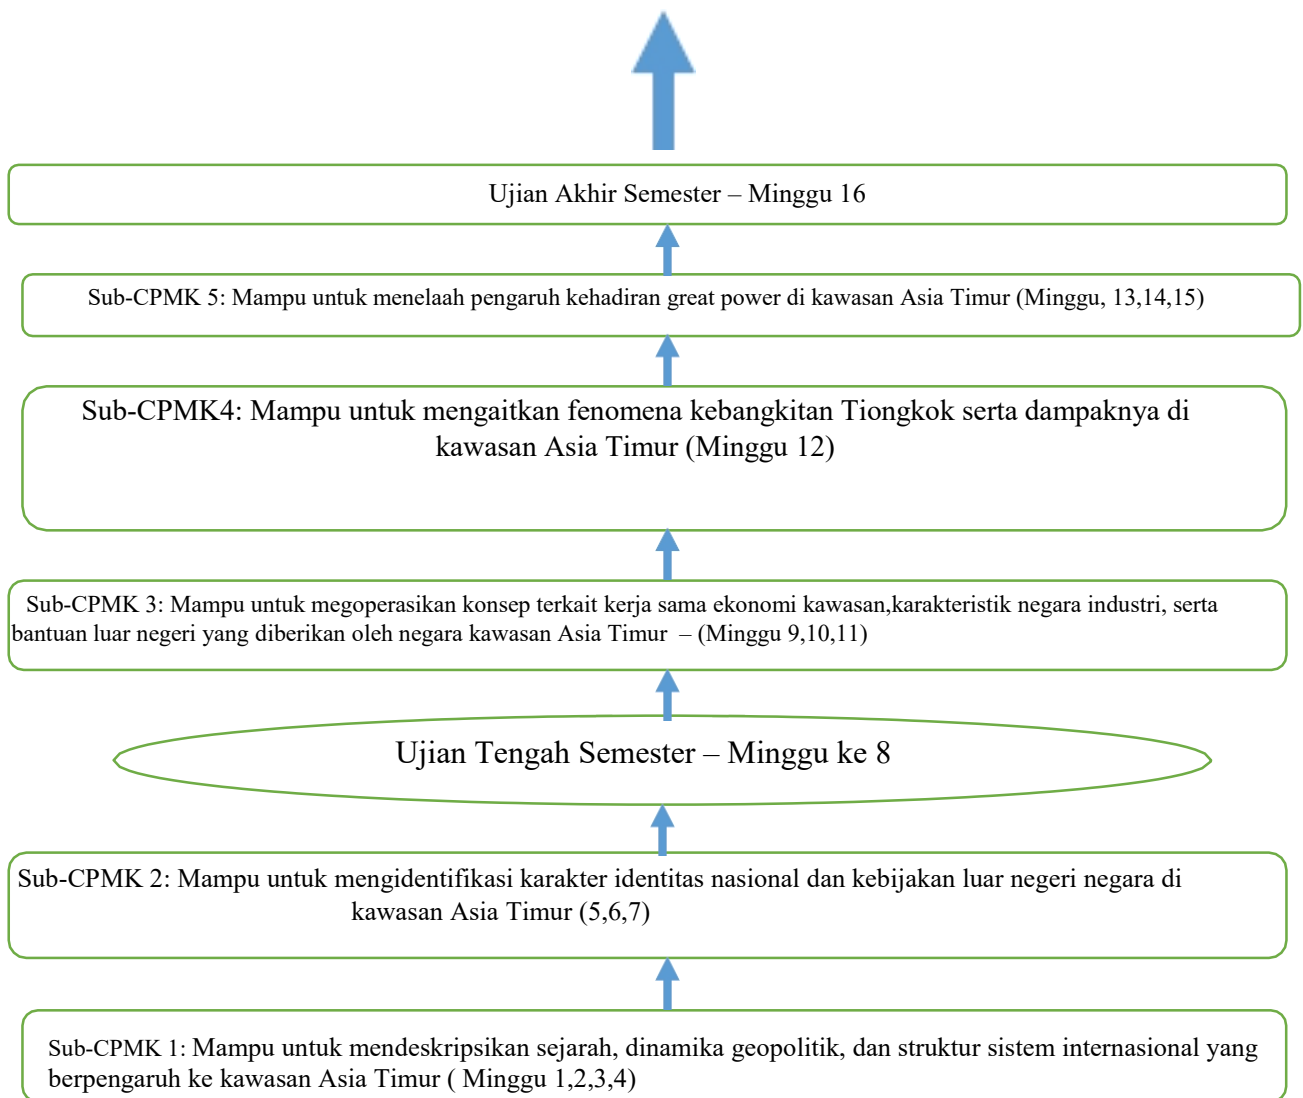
Ujian Akhir Semester – Minggu 16

Sub-CPMK 5: Mampu untuk menelaah pengaruh kehadiran great power di kawasan Asia Timur (Minggu, 13,14,15)

Sub-CPMK4: Mampu untuk mengaitkan fenomena kebangkitan Tiongkok serta dampaknya di kawasan Asia Timur (Minggu 12)

Sub-CPMK 3: Mampu untuk megoperasikan konsep terkait kerja sama ekonomi kawasan,karakteristik negara industri, serta bantuan luar negeri yang diberikan oleh negara kawasan Asia Timur – (Minggu 9,10,11)

Ujian Tengah Semester – Minggu ke 8

Sub-CPMK 2: Mampu untuk mengidentifikasi karakter identitas nasional dan kebijakan luar negeri negara di kawasan Asia Timur (5,6,7)

Sub-CPMK 1: Mampu untuk mendeskripsikan sejarah, dinamika geopolitik, dan struktur sistem internasional yang berpengaruh ke kawasan Asia Timur ( Minggu 1,2,3,4)